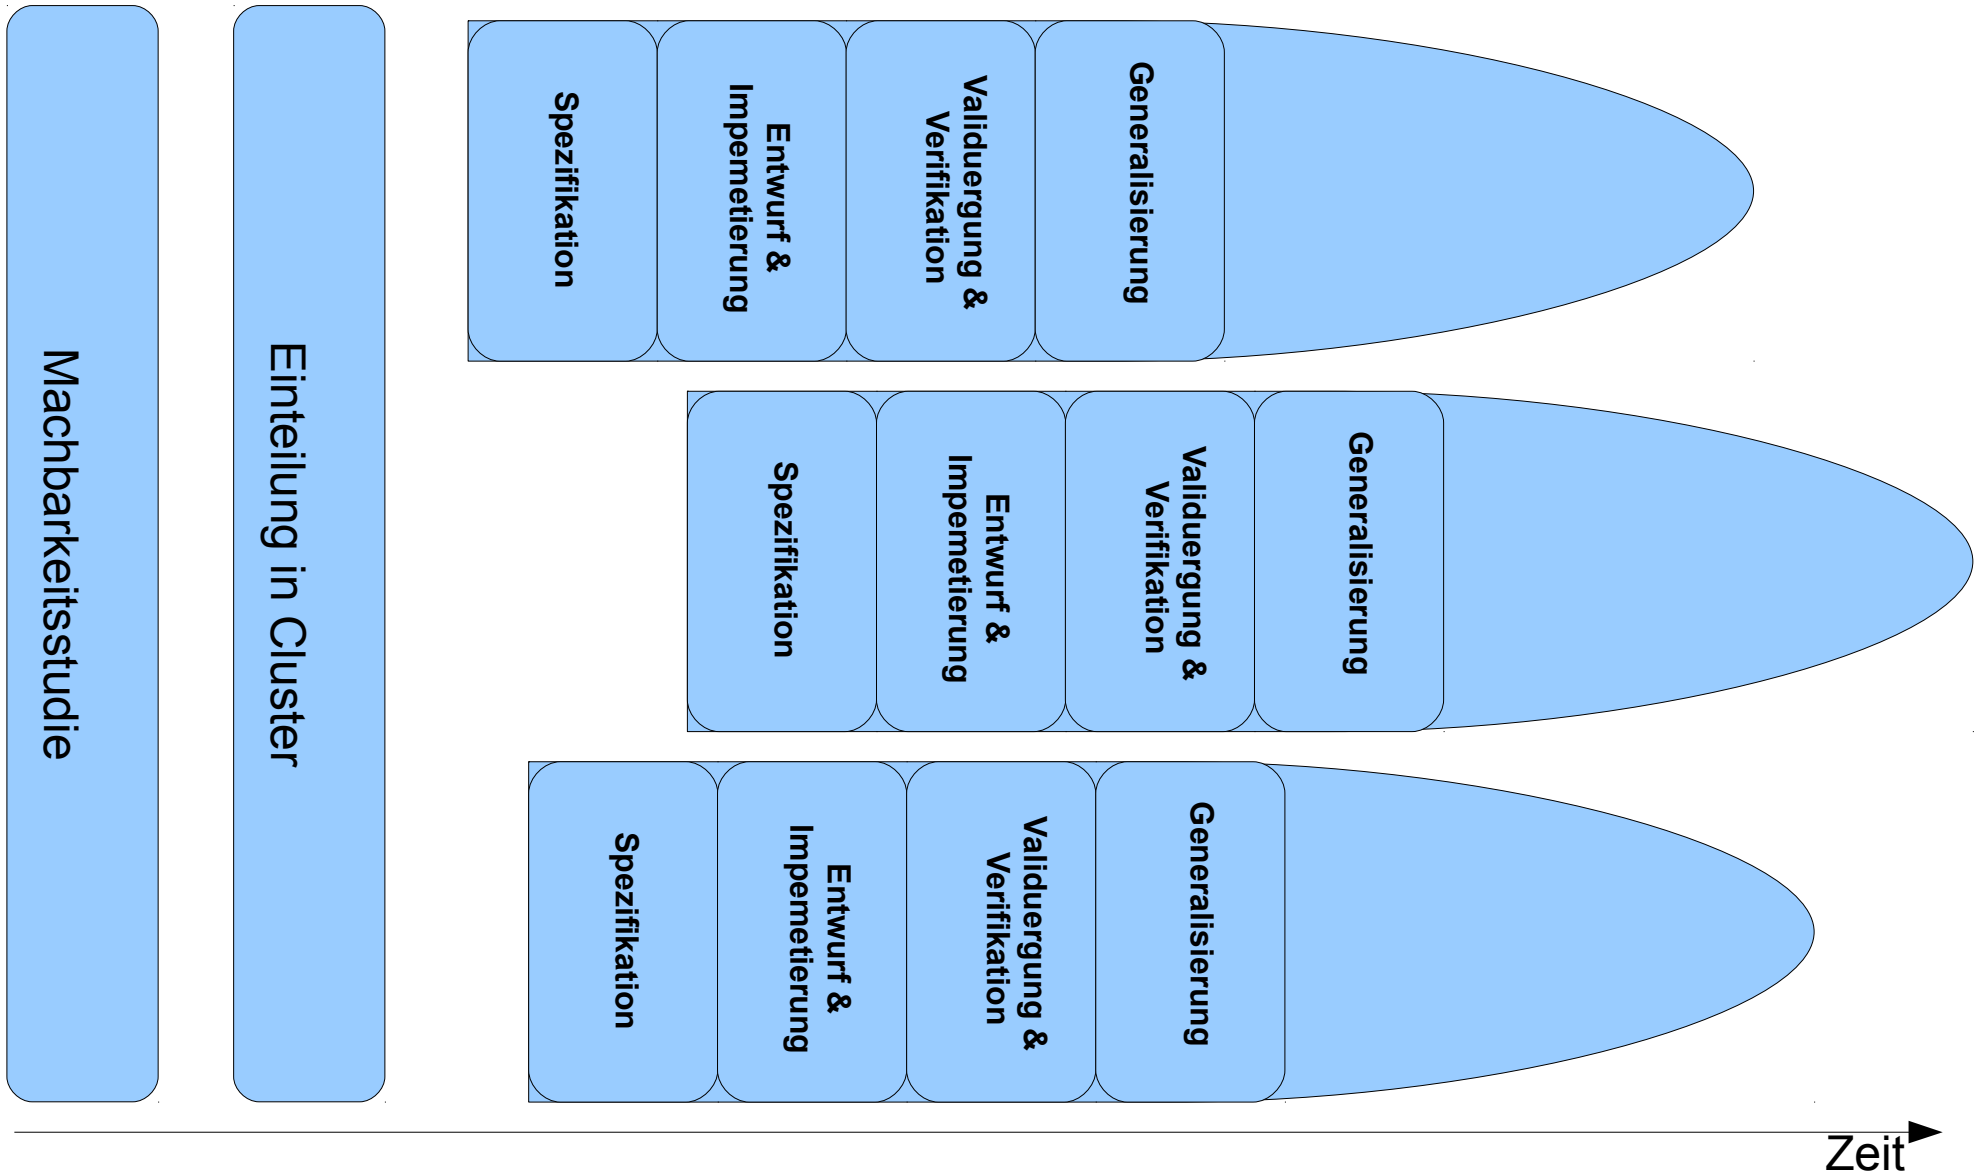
Machbarkeitsstudie

Einteilung in Cluster

Spezifikation

Entwurf & Impemetierung

Validuergung & Verifikation

Generalisierung

Spezifikation

Entwurf & Impemetierung

Validuergung & Verifikation

Generalisierung

Spezifikation

Entwurf & Impemetierung

Validuergung & Verifikation

Generalisierung

Zeit